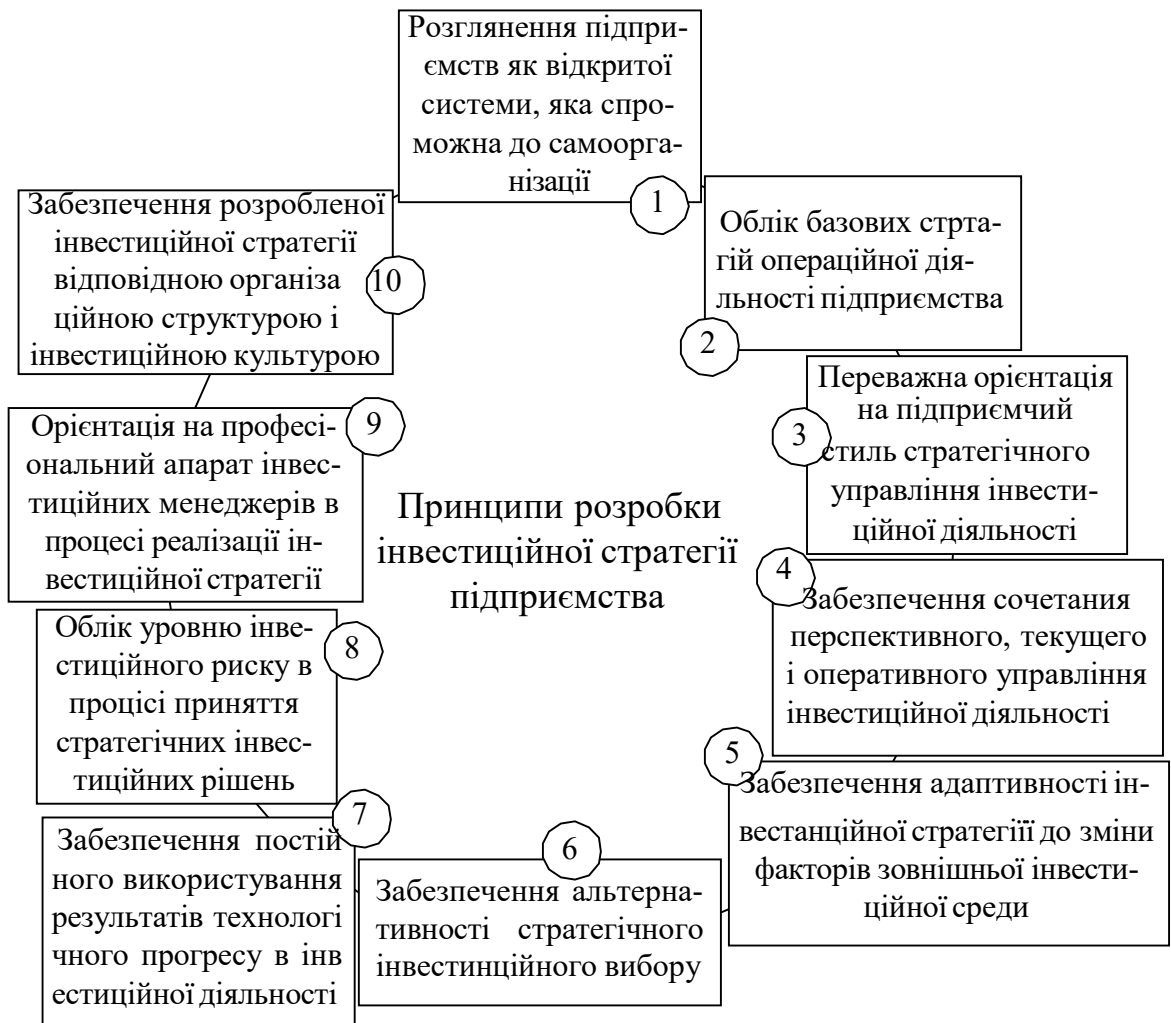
Принципи розробки інвестиційної стратегії підприємства

Розглянення підприємств як відкритої системи, яка спроможна до самоорганізації

1

Облік базових стртагій операційної діяльності підприємства

2

Переважна орієнтація на підприємчий стиль стратегічного управління інвестиційної діяльності

3

4

Забезпечення сочетания перспективного, текущего і оперативного управління інвестиційної діяльності

5

Забезпечення адаптивності інвестанційної стратегіїї до зміни факторів зовнішньої інвестиційної среди

6

Забезпечення альтернативності стратегічного инвестинційного вибору

7

Забезпечення постій ного використування результатів технологі чного прогресу в інв естиційної діяльності

Облік уровню інвестиційного риску в процісі приняття стратегічних інвестиційних рішень

8

Орієнтація на професіональний апарат інвестиційних менеджерів в процесі реалізації інвестиційної стратегії

9

Забезпечення розробленої інвестиційної стратегії відповідною організа ційною структурою і інвестиційною культурою

10